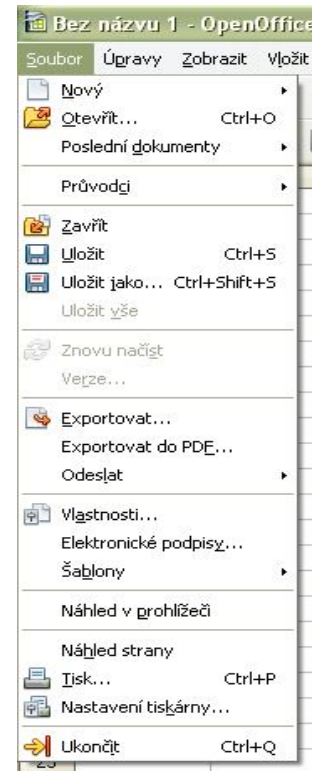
Bez názvu 1 - OpenOffice

Soubor Úpravy Zobrazit Vložit

Nový
Otevřít... Ctrl+O
Poslední dokumenty

Průvodci

Zavřít
Uložit Ctrl+S
Uložit jako... Ctrl+Shift+S
Uložit vše

Znovu načíst
Verze...

Exportovat...
Exportovat do PDF...
Odeslat

Vlastnosti...
Elektronické podpisy...
Šablony

Náhled v prohlížeči

Náhled strany
Tisk... Ctrl+P
Nastavení tiskárny...

Ukončit Ctrl+Q

23